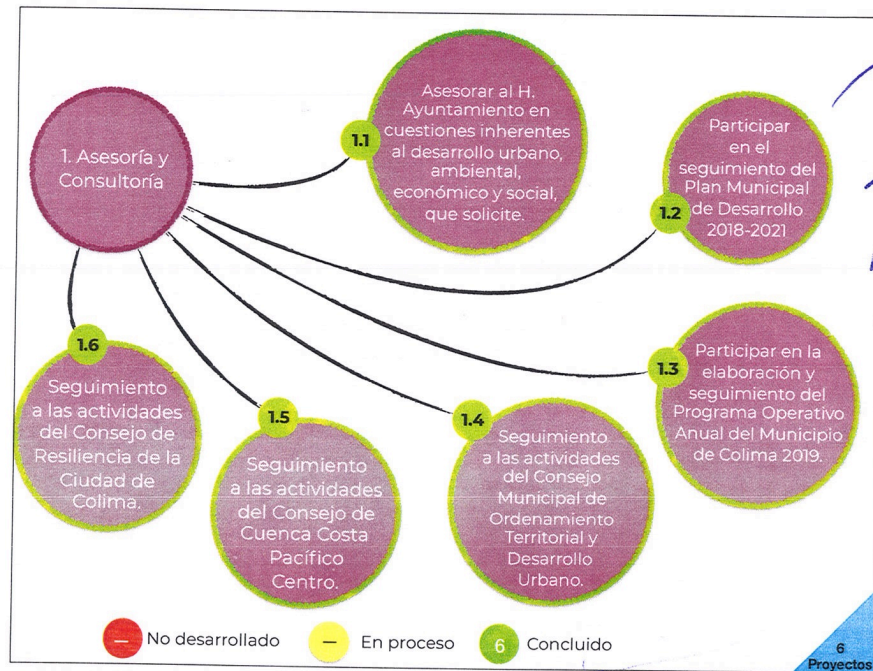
1. Asesoría y Consultoría

1.1 Asesorar al H. Ayuntamiento en cuestiones inherentes al desarrollo urbano, ambiental, económico y social, que solicite.

1.2 Participar en el seguimiento del Plan Municipal de Desarrollo 2018-2021

1.3 Participar en la elaboración y seguimiento del Programa Operativo Anual del Municipio de Colima 2019.

1.4 Seguimiento a las actividades del Consejo Municipal de Ordenamiento Territorial y Desarrollo Urbano.

1.5 Seguimiento a las actividades del Consejo de Cuenca Costa Pacífico Centro.

1.6 Seguimiento a las actividades del Consejo de Resiliencia de la Ciudad de Colima.

— No desarrollado — En proceso 6 Concluido

6 Proyectos